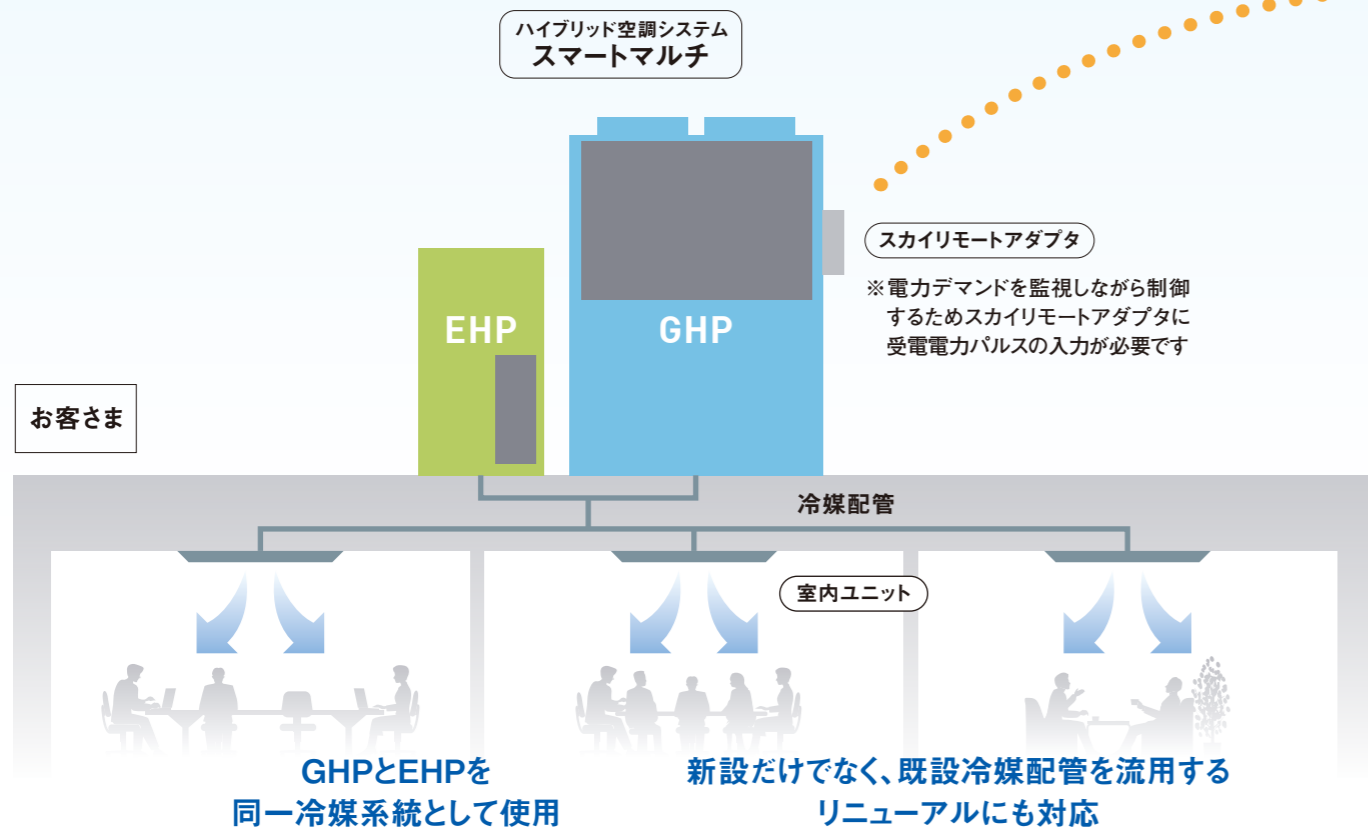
ハイブリッド空調システム
スマートマルチ

スカイリモートアダプタ

※電力デマンドを監視しながら制御するためスカイリモートアダプタに受電電力パルスの入力が必要です

EHP

GHP

お客さま

冷媒配管

室内ユニット

GHPとEHPを
同一冷媒系統として使用

新設だけでなく、既設冷媒配管を流用する
リニューアルにも対応